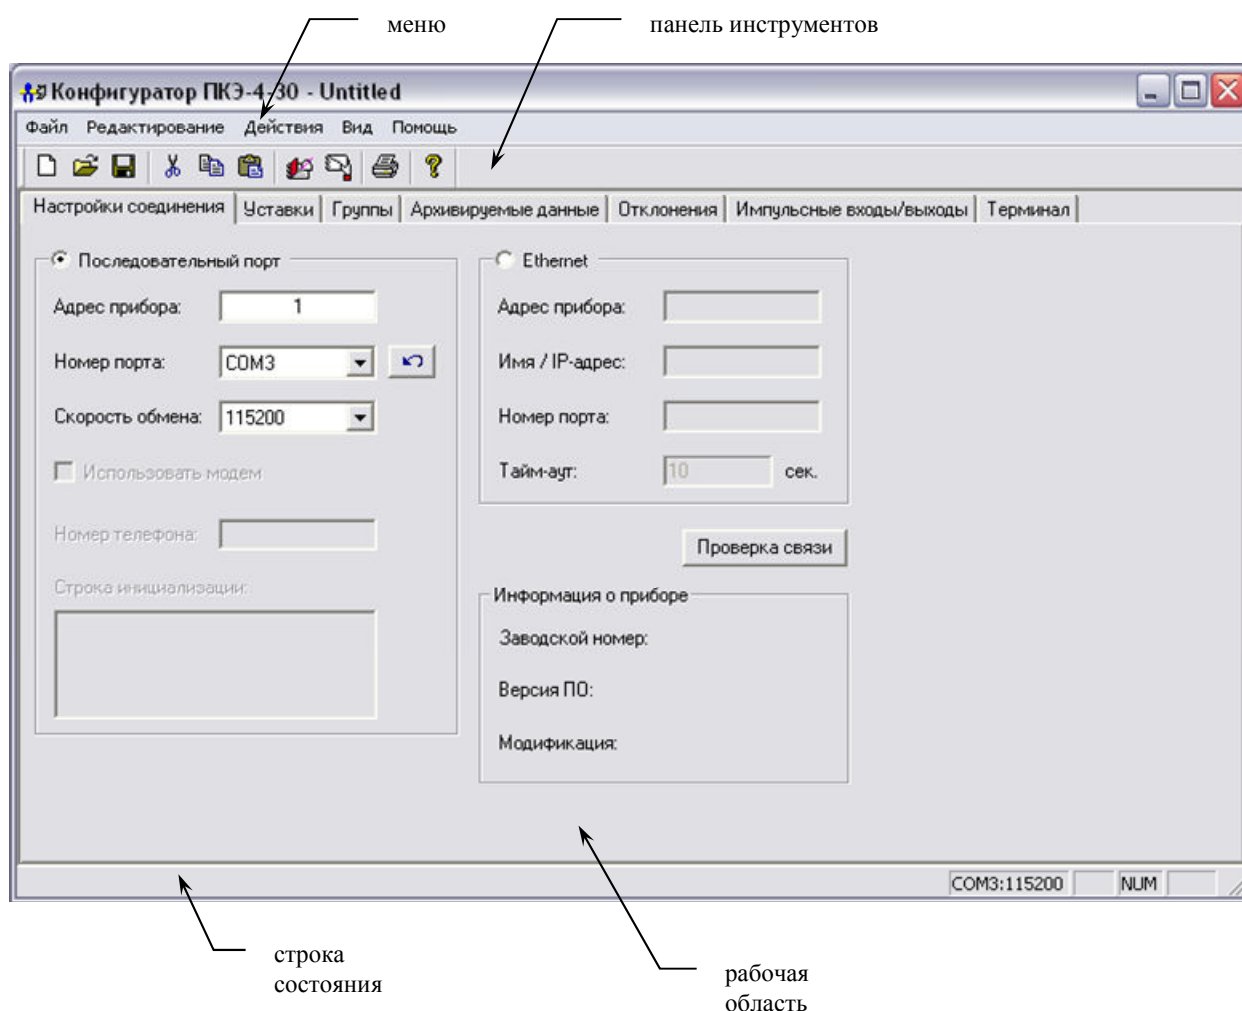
меню

панель инструментов

Конфигуратор ПКЭ-4-30 - Untitled

Файл Редактирование Действия Вид Помощь

Настройки соединения | Уставки | Группы | Архивируемые данные | Отклонения | Импульсные входы/выходы | Терминал

Последовательный порт

Адрес прибора: 1

Номер порта: COM3

Скорость обмена: 115200

Использовать модем

Номер телефона:

Строка инициализации:

Ethernet

Адрес прибора:

Имя / IP-адрес:

Номер порта:

Тайм-аут: 10 сек.

Проверка связи

Информация о приборе

Заводской номер:

Версия ПО:

Модификация:

COM3:115200 NUM

строка состояния

рабочая область